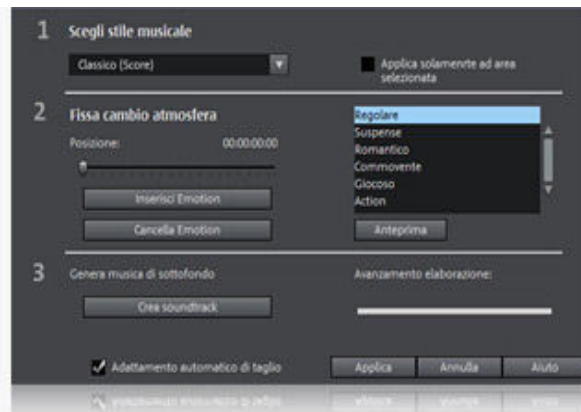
1 Scegli stile musicale

Classico (Score)

Applica solamenrte ad area selezionata

2 Fissa cambio atmosfera

Posizione: 00:00:00:00

Inserisci Emotion

Cancella Emotion

Regolare
Suspense
Romantico
Commovente
Giocoso
Action

Anteprima

3 Genera musica di sottofondo

Crea soundtrack

Avanzamento elaborazione:

Adattamento automatico di taglio

Applica

Annulla

Aiuto